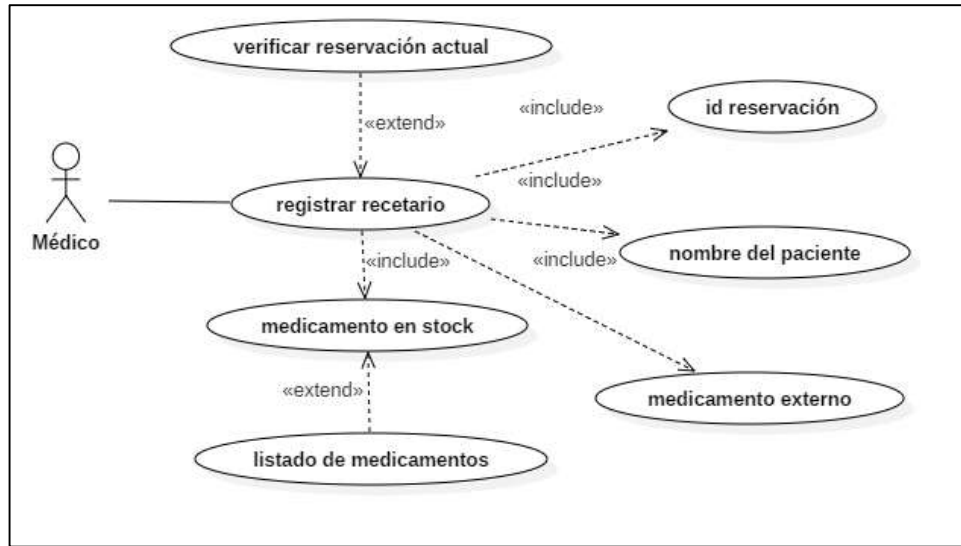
verificar reservación actual

«extend»

«include»

id reservación

«include»

Médico

registrar recetario

«include»

«include»

nombre del paciente

medicamento en stock

«extend»

medicamento externo

listado de medicamentos